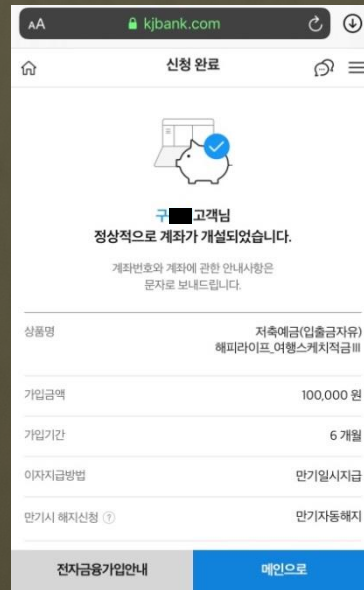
AA kjbank.com

신청 완료

구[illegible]고객님
정상적으로 계좌가 개설되었습니다.

계좌번호와 계좌에 관한 안내사항은 문자로 보내드립니다.

| 상품명 | 저축예금(입출금자유) 해피라이프_여행스케치적금III |
|---|---|
| 가입금액 | 100,000 원 |
| 가입기간 | 6 개월 |
| 이자지급방법 | 만기일시지급 |
| 만기시 해지신청 ? | 만기자동해지 |

전자금융가입안내

메인으로